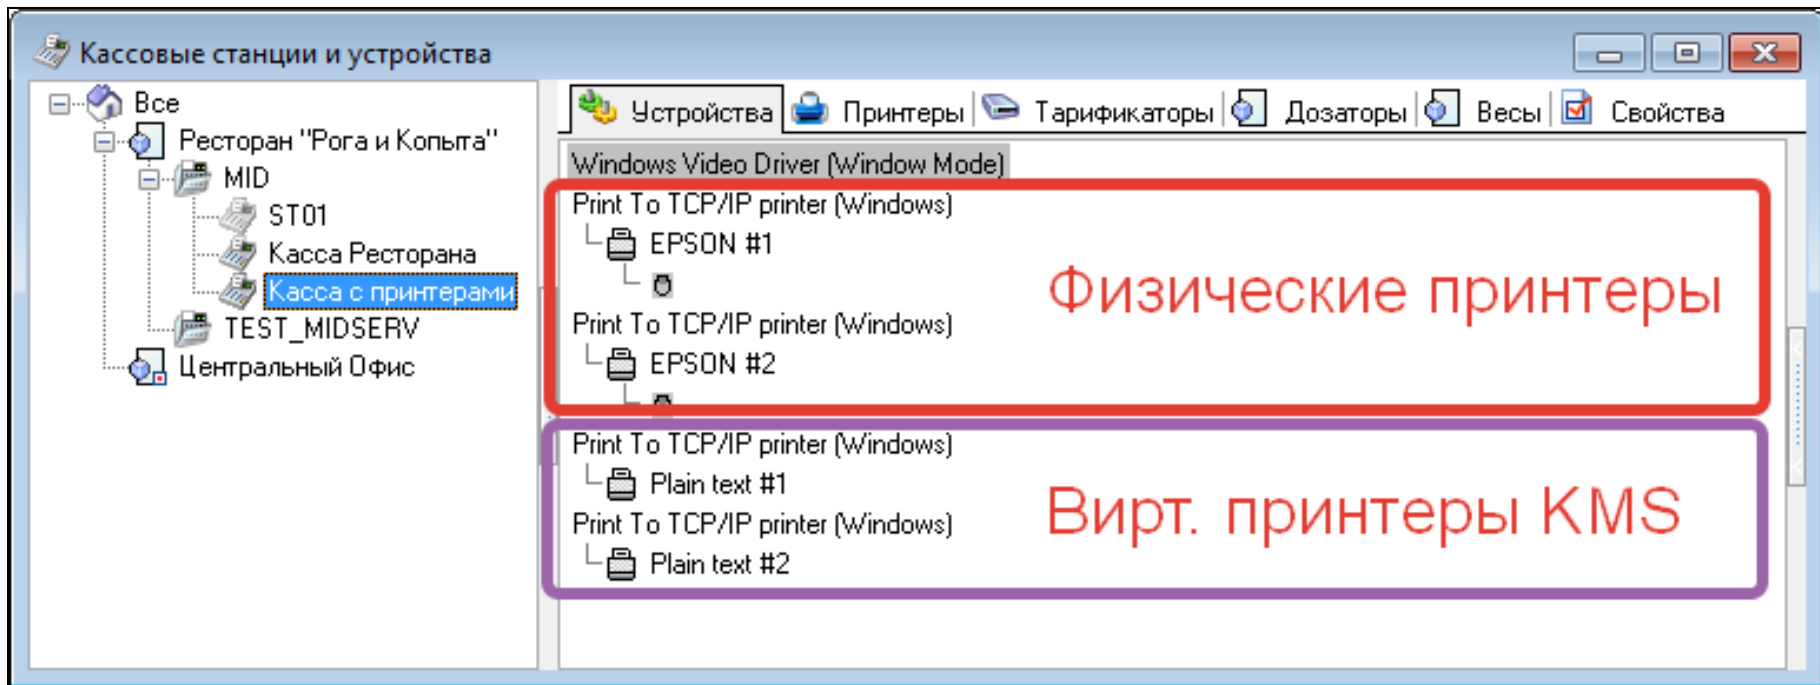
Кассовые станции и устройства

Все
Ресторан "Рога и Копыта"
MID
ST01
Касса Ресторана
Касса с принтерами
TEST_MIDSERV
Центральный Офис

Устройства | Принтеры | Тарификаторы | Дозаторы | Весы | Свойства

Windows Video Driver (Window Mode)
Print To TCP/IP printer (Windows)
EPSON #1
Print To TCP/IP printer (Windows)
EPSON #2
Физические принтеры
Print To TCP/IP printer (Windows)
Plain text #1
Print To TCP/IP printer (Windows)
Plain text #2
Вирт. принтеры KMS